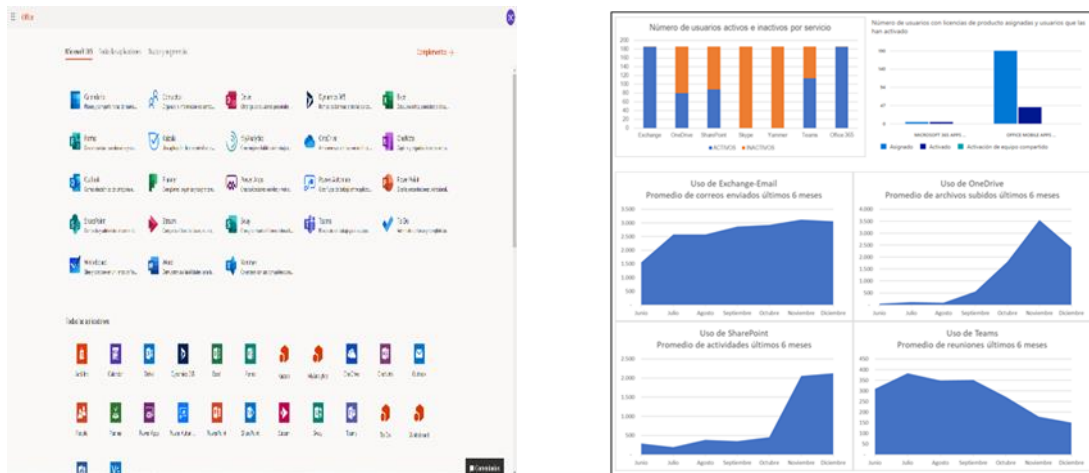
Office

Microsoft 365 Todas las aplicaciones Busca y reemplaza

Complementos →

Calendario
Contactos
Delve
Dynamics 365
Excel
Forms
Kaizala
MyAnalytics
OneDrive
OneNote
Outlook
Planner
Power Apps
Power Automate
PowerPoint
SharePoint
Stream
Skype
Teams
To Do
Whiteboard
Word
Yammer

Todas las aplicaciones

Descargar

Número de usuarios activos e inactivos por servicio

200
180
160
140
120
100
80
60
40
20
0

Exchange OneDrive SharePoint Skype Yammer Teams Office 365

ACTIVOS INACTIVOS

Número de usuarios con licencias de producto asignadas y usuarios que las han activado

MICROSOFT 365 APPS... OFFICE MOBILE APPS...

Asignado Activado Activación de equipo compartido

Uso de Exchange-Email
Promedio de correos enviados últimos 6 meses

3.500
3.000
2.500
2.000
1.500
1.000
500
0

Junio Julio Agosto Septiembre Octubre Noviembre Diciembre

Uso de OneDrive
Promedio de archivos subidos últimos 6 meses

4.000
3.500
3.000
2.500
2.000
1.500
1.000
500
0

Junio Julio Agosto Septiembre Octubre Noviembre Diciembre

Uso de SharePoint
Promedio de actividades últimos 6 meses

2.500
2.000
1.500
1.000
500
0

Junio Julio Agosto Septiembre Octubre Noviembre Diciembre

Uso de Teams
Promedio de reuniones últimos 6 meses

400
350
300
250
200
150
100
50
0

Junio Julio Agosto Septiembre Octubre Noviembre Diciembre